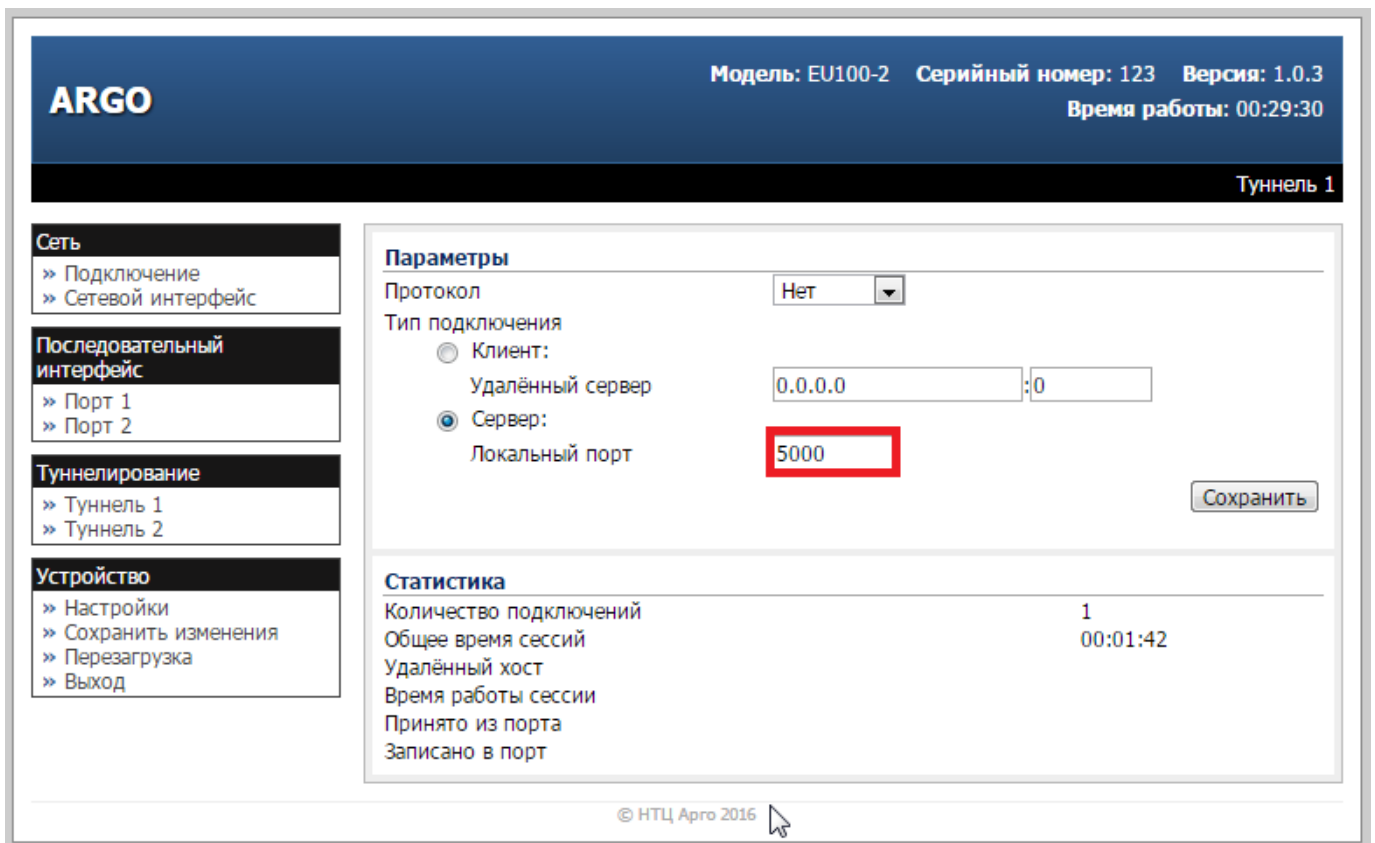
ARGO

**Модель:** EU100-2 **Серийный номер:** 123 **Версия:** 1.0.3
**Время работы:** 00:29:30

Туннель 1

Сеть
» Подключение
» Сетевой интерфейс

Последовательный интерфейс
» Порт 1
» Порт 2

Туннелирование
» Туннель 1
» Туннель 2

Устройство
» Настройки
» Сохранить изменения
» Перезагрузка
» Выход

Параметры
Протокол Нет
Тип подключения
Клиент:
Удалённый сервер 0.0.0.0 :0
Сервер:
Локальный порт 5000
Сохранить

Статистика
Количество подключений 1
Общее время сессий 00:01:42
Удалённый хост
Время работы сессии
Принято из порта
Записано в порт

© НТЦ Арго 2016